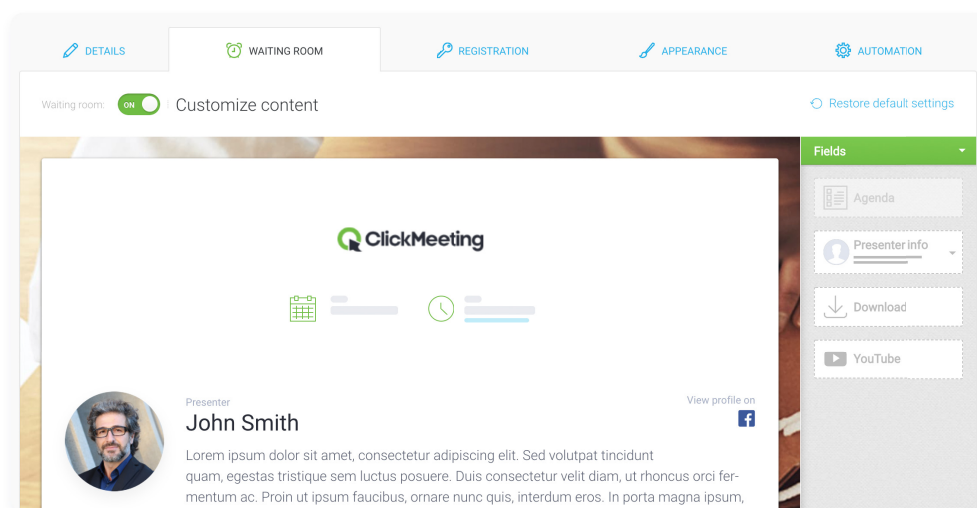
DETAILS WAITING ROOM REGISTRATION APPEARANCE AUTOMATION

Waiting room: ON Customize content

Restore default settings

Fields

Agenda

Presenter info

Download

YouTube

ClickMeeting

Presenter

John Smith

View profile on

Lorem ipsum dolor sit amet, consectetur adipiscing elit. Sed volutpat tincidunt quam, egestas tristique sem luctus posuere. Duis consectetur velit diam, ut rhoncus orci fermentum ac. Proin ut ipsum faucibus, ornare nunc quis, interdum eros. In porta magna ipsum,